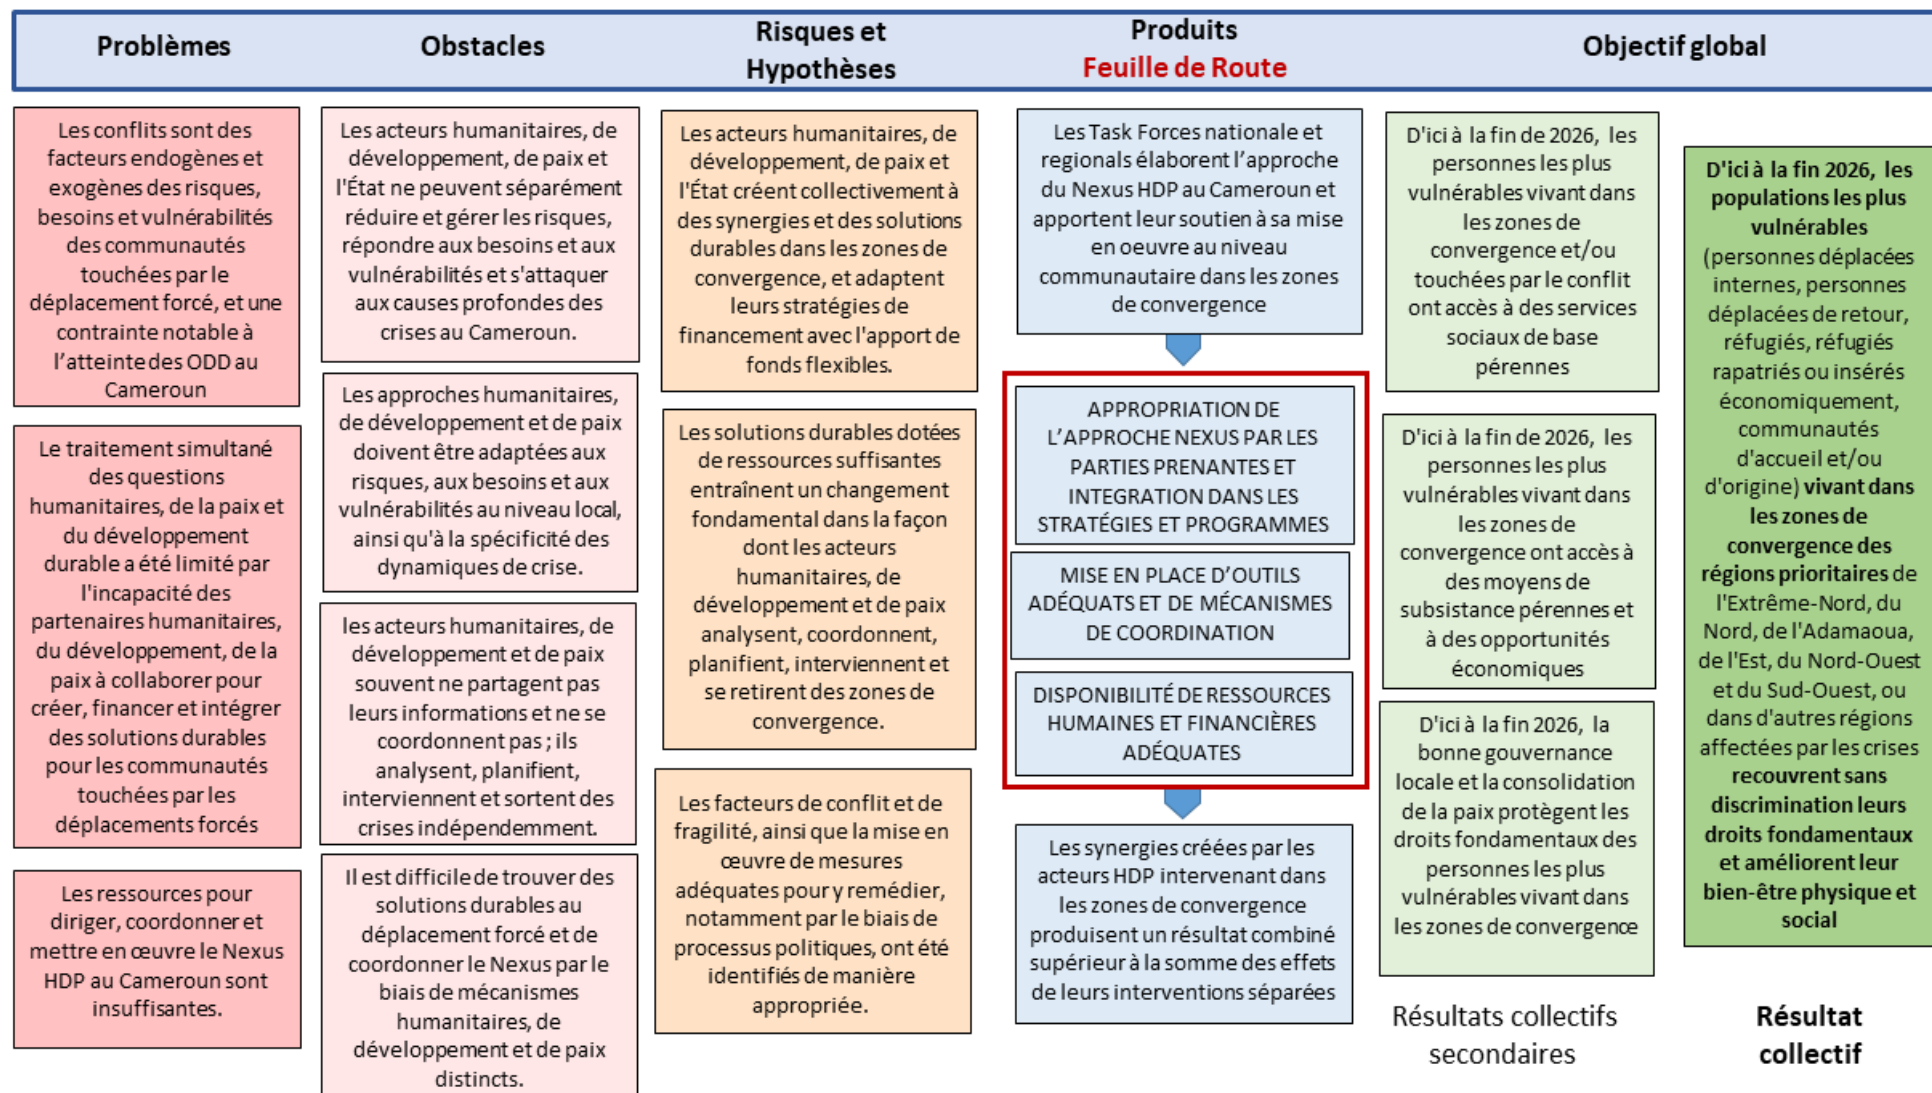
Problèmes

Obstacles

Risques et Hypothèses

Produits
Feuille de Route

Objectif global

Les conflits sont des facteurs endogènes et exogènes des risques, besoins et vulnérabilités des communautés touchées par le déplacement forcé, et une contrainte notable à l'atteinte des ODD au Cameroun

Le traitement simultané des questions humanitaires, de la paix et du développement durable a été limité par l'incapacité des partenaires humanitaires, du développement, de la paix à collaborer pour créer, financer et intégrer des solutions durables pour les communautés touchées par les déplacements forcés

Les ressources pour diriger, coordonner et mettre en œuvre le Nexus HDP au Cameroun sont insuffisantes.

Les acteurs humanitaires, de développement, de paix et l'État ne peuvent séparément réduire et gérer les risques, répondre aux besoins et aux vulnérabilités et s'attaquer aux causes profondes des crises au Cameroun.

Les approches humanitaires, de développement et de paix doivent être adaptées aux risques, aux besoins et aux vulnérabilités au niveau local, ainsi qu'à la spécificité des dynamiques de crise.

les acteurs humanitaires, de développement et de paix souvent ne partagent pas leurs informations et ne se coordonnent pas ; ils analysent, planifient, interviennent et sortent des crises indépendemment.

Il est difficile de trouver des solutions durables au déplacement forcé et de coordonner le Nexus par le biais de mécanismes humanitaires, de développement et de paix distincts.

Les acteurs humanitaires, de développement, de paix et l'État créent collectivement à des synergies et des solutions durables dans les zones de convergence, et adaptent leurs stratégies de financement avec l'apport de fonds flexibles.

Les solutions durables dotées de ressources suffisantes entraînent un changement fondamental dans la façon dont les acteurs humanitaires, de développement et de paix analysent, coordonnent, planifient, interviennent et se retirent des zones de convergence.

Les facteurs de conflit et de fragilité, ainsi que la mise en œuvre de mesures adéquates pour y remédier, notamment par le biais de processus politiques, ont été identifiés de manière appropriée.

Les Task Forces nationale et regionals élaborent l'approche du Nexus HDP au Cameroun et apportent leur soutien à sa mise en oeuvre au niveau communautaire dans les zones de convergence

APPROPRIATION DE L'APPROCHE NEXUS PAR LES PARTIES PRENANTES ET INTEGRATION DANS LES STRATÉGIES ET PROGRAMMES

MISE EN PLACE D'OUTILS ADÉQUATS ET DE MÉCANISMES DE COORDINATION

DISPONIBILITÉ DE RESSOURCES HUMAINES ET FINANCIÈRES ADÉQUATES

Les synergies créées par les acteurs HDP intervenant dans les zones de convergence produisent un résultat combiné supérieur à la somme des effets de leurs interventions séparées

D'ici à la fin de 2026, les personnes les plus vulnérables vivant dans les zones de convergence et/ou touchées par le conflit ont accès à des services sociaux de base pérennes

D'ici à la fin de 2026, les personnes les plus vulnérables vivant dans les zones de convergence ont accès à des moyens de subsistance pérennes et à des opportunités économiques

D'ici à la fin 2026, la bonne gouvernance locale et la consolidation de la paix protègent les droits fondamentaux des personnes les plus vulnérables vivant dans les zones de convergence

Résultats collectifs secondaires

D'ici à la fin 2026, les populations les plus vulnérables (personnes déplacées internes, personnes déplacées de retour, réfugiés, réfugiés rapatriés ou insérés économiquement, communautés d'accueil et/ou d'origine) vivant dans les zones de convergence des régions prioritaires de l'Extrême-Nord, du Nord, de l'Adamaoua, de l'Est, du Nord-Ouest et du Sud-Ouest, ou dans d'autres régions affectées par les crises recouvrent sans discrimination leurs droits fondamentaux et améliorent leur bien-être physique et social

Résultat collectif